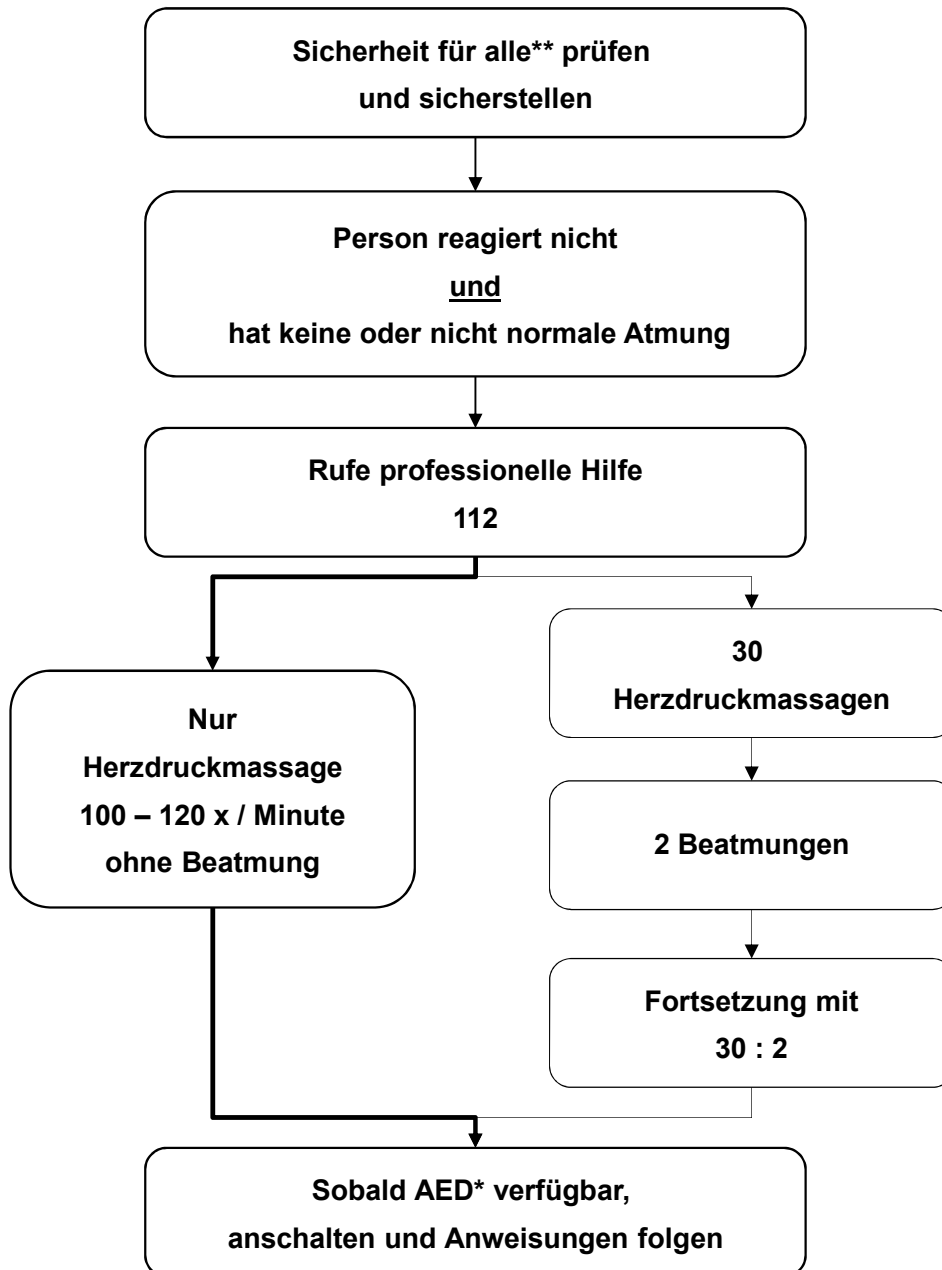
Sicherheit für alle** prüfen
und sicherstellen

Person reagiert nicht
und
hat keine oder nicht normale Atmung

Rufe professionelle Hilfe
112

Nur
Herzdruckmassage
100 – 120 x / Minute
ohne Beatmung

30
Herzdruckmassagen

2 Beatmungen

Fortsetzung mit
30 : 2

Sobald AED* verfügbar,
anschalten und Anweisungen folgen